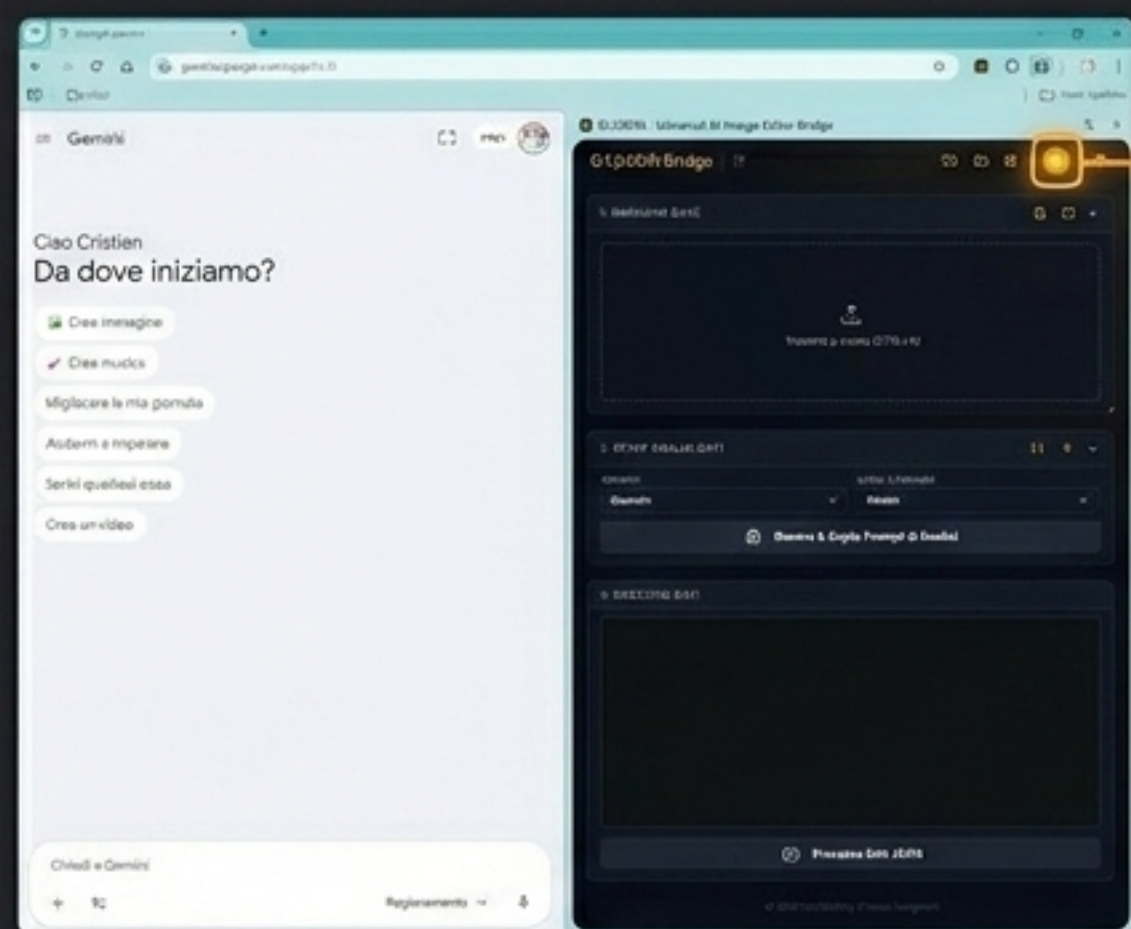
Gemini

PRO

Ciao Cristien
Da dove iniziamo?

Crea immagine

Crea musica

Migliorare la mia giornata

Aiutami a imparare

Scrivi qualcosa

Crea un video

Chiedi a Gemini

+

Ragionamento

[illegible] Ultimate AI Image Editor Bridge

G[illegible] Bridge

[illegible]

Trascina o incolla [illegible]

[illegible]

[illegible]

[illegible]

Genera & Copia Prompt di Gemini

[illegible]

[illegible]